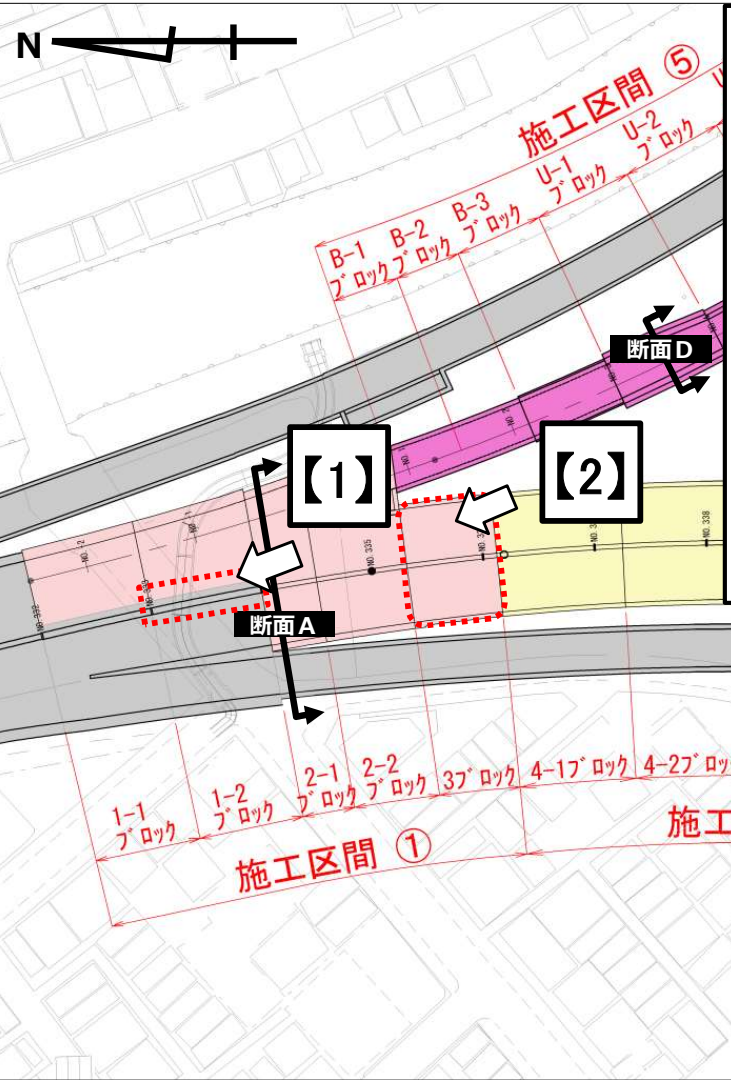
N

施工区間 ⑤

B-1 ブロック
B-2 ブロック
B-3 ブロック
U-1 ブロック
U-2 ブロック

断面D

【1】

【2】

断面A

NO.335
NO.338

1-1 ブロック
1-2 ブロック
2-1 ブロック
2-2 ブロック
3ブロック
4-1ブロック
4-2ブロ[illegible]

施工区間 ①

施工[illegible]